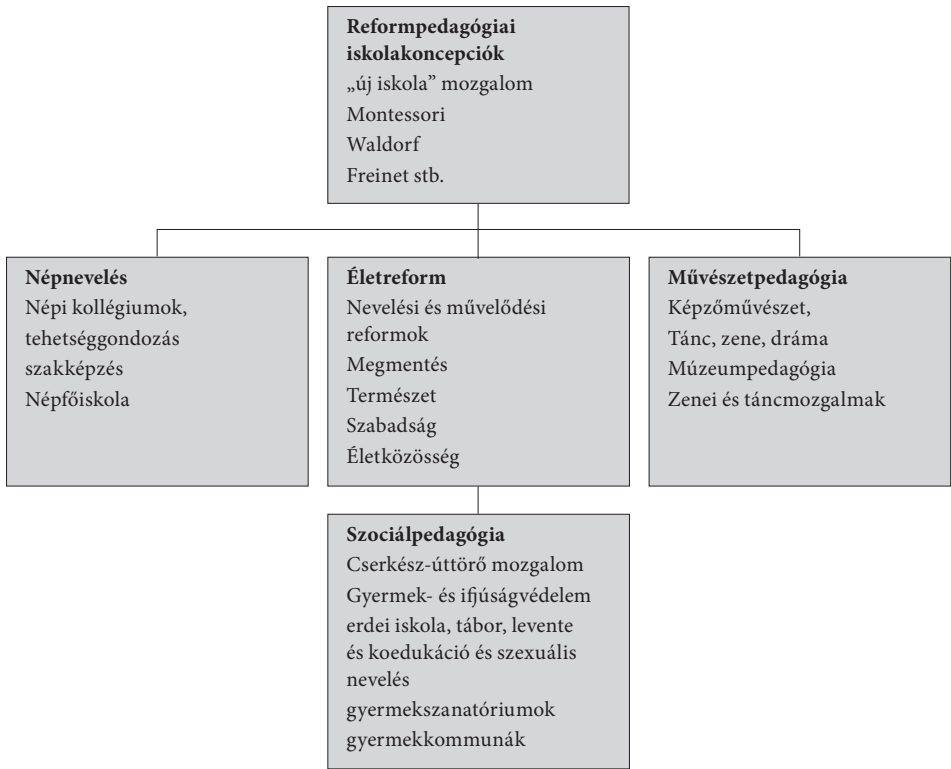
**Reformpedagógiai iskolakoncepciók**
„új iskola" mozgalom
Montessori
Waldorf
Freinet stb.

**Népnevelés**
Népi kollégiumok,
tehetséggondozás
szakképzés
Népfőiskola

**Életreform**
Nevelési és művelődési reformok
Megmentés
Természet
Szabadság
Életközösség

**Művészetpedagógia**
Képzőművészet,
Tánc, zene, dráma
Múzeumpedagógia
Zenei és táncmozgalmak

**Szociálpedagógia**
Cserkész-úttörő mozgalom
Gyermek- és ifjúságvédelem
erdei iskola, tábor, levente
és koedukáció és szexuális nevelés
gyermekszanatóriumok
gyermekkommunák